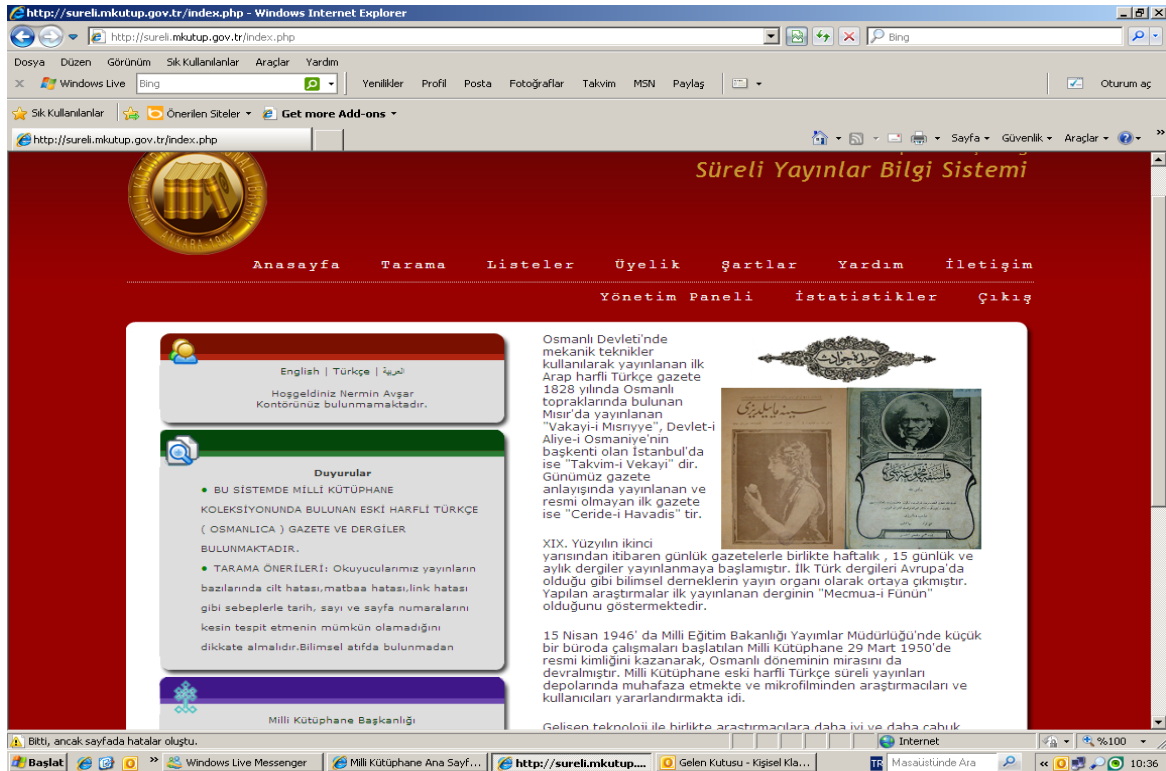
http://sureli.mkutup.gov.tr/index.php - Windows Internet Explorer

http://sureli.mkutup.gov.tr/index.php

Bing

Dosya Düzen Görünüm Sık Kullanılanlar Araçlar Yardım

Windows Live Bing Yenilikler Profil Posta Fotoğraflar Takvim MSN Paylaş Oturum aç

Sık Kullanılanlar Önerilen Siteler Get more Add-ons

http://sureli.mkutup.gov.tr/index.php

Sayfa Güvenlik Araçlar

ANKARA

Süreli Yayınlar Bilgi Sistemi

Anasayfa Tarama Listeler Üyelik Şartlar Yardım İletişim

Yönetim Paneli İstatistikler Çıkış

English | Türkçe | العربية

Hoşgeldiniz Nermin Avşar
Kontörünüz bulunmamaktadır.

Duyurular

● BU SİSTEMDE MİLLİ KÜTÜPHANE KOLEKSİYONUNDA BULUNAN ESKİ HARFLİ TÜRKÇE ( OSMANLICA ) GAZETE VE DERGİLER BULUNMAKTADIR.

● TARAMA ÖNERİLERİ: Okuyucularımız yayınların bazılarında cilt hatası,matbaa hatası,link hatası gibi sebeplerle tarih, sayı ve sayfa numaralarını kesin tespit etmenin mümkün olamadığını dikkate almalıdır.Bilimsel atıfda bulunmadan

Milli Kütüphane Başkanlığı

Osmanlı Devleti'nde mekanik teknikler kullanılarak yayınlanan ilk Arap harfli Türkçe gazete 1828 yılında Osmanlı topraklarında bulunan Mısır'da yayınlanan "Vakayi-i Mısrıyye", Devlet-i Aliye-i Osmaniye'nin başkenti olan İstanbul'da ise "Takvim-i Vekayi" dir. Günümüz gazete anlayışında yayınlanan ve resmi olmayan ilk gazete ise "Ceride-i Havadis" tir.

XIX. Yüzyılın ikinci yarısından itibaren günlük gazetelerle birlikte haftalık , 15 günlük ve aylık dergiler yayınlanmaya başlamıştır. İlk Türk dergileri Avrupa'da olduğu gibi bilimsel derneklerin yayın organı olarak ortaya çıkmıştır. Yapılan araştırmalar ilk yayınlanan derginin "Mecmua-i Fünûn" olduğunu göstermektedir.

15 Nisan 1946' da Milli Eğitim Bakanlığı Yayımlar Müdürlüğü'nde küçük bir büroda çalışmaları başlatılan Milli Kütüphane 29 Mart 1950'de resmi kimliğini kazanarak, Osmanlı döneminin mirasını da devralmıştır. Milli Kütüphane eski harfli Türkçe süreli yayınları depolarında muhafaza etmekte ve mikrofilminden araştırmacıları ve kullanıcıları yararlandırmakta idi.

Gelişen teknoloji ile birlikte araştırmacılara daha iyi ve daha çabuk

Bitti, ancak sayfada hatalar oluştu. Internet %100

Başlat Windows Live Messenger Milli Kütüphane Ana Sayf... http://sureli.mkutup.... Gelen Kutusu - Kişisel Kla... TR Masaüstünde Ara 10:36